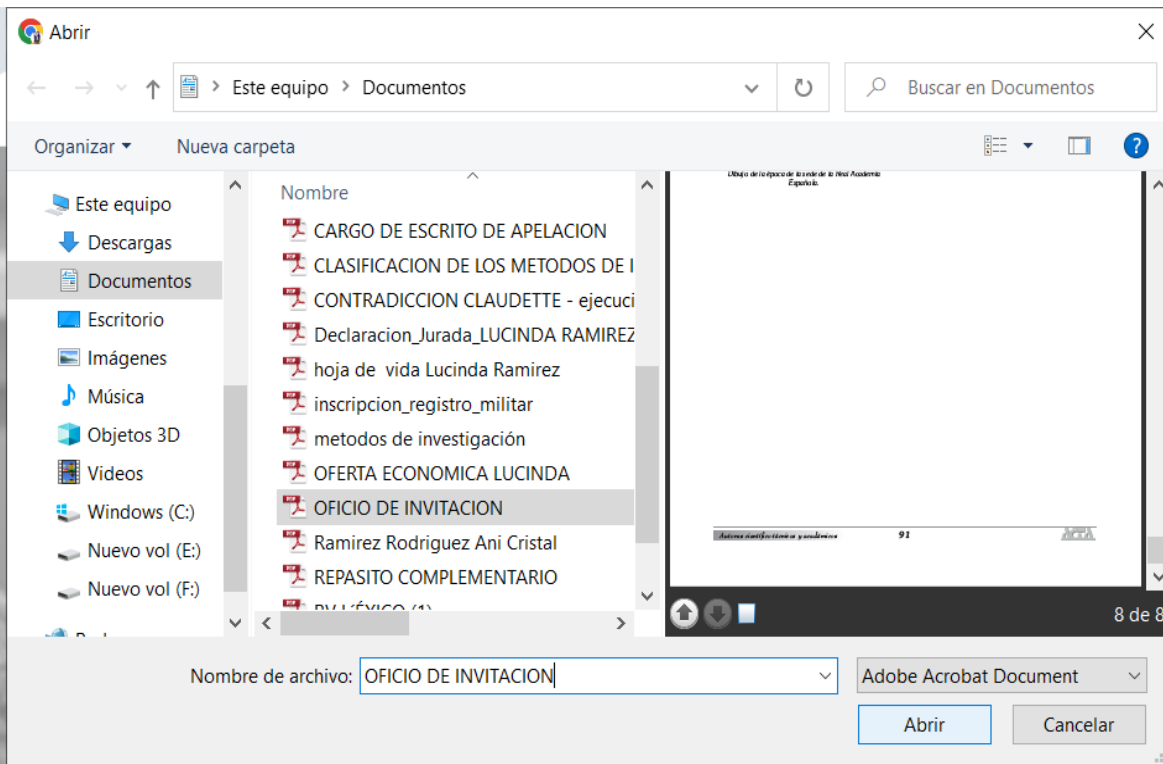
Abrir

Este equipo > Documentos

Buscar en Documentos

Organizar ▾ Nueva carpeta

Este equipo
Descargas
Documentos
Escritorio
Imágenes
Música
Objetos 3D
Videos
Windows (C:)
Nuevo vol (E:)
Nuevo vol (F:)
Red

Nombre
CARGO DE ESCRITO DE APELACION
CLASIFICACION DE LOS METODOS DE I
CONTRADICCION CLAUDETTE - ejecuci
Declaracion_Jurada_LUCINDA RAMIREZ
hoja de vida Lucinda Ramirez
inscripcion_registro_militar
metodos de investigación
OFERTA ECONOMICA LUCINDA
OFICIO DE INVITACION
Ramirez Rodriguez Ani Cristal
REPASITO COMPLEMENTARIO
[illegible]

Dibujo de la época de los ede de la Real Academia Española.

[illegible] 91 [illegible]

8 de 8

Nombre de archivo: OFICIO DE INVITACION

Adobe Acrobat Document

Abrir

Cancelar